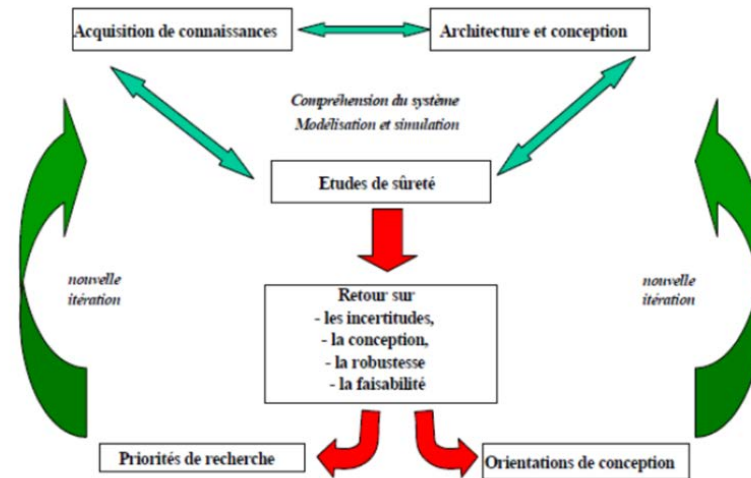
Acquisition de connaissances

Architecture et conception

Compréhension du système
Modélisation et simulation

Etudes de sûreté

nouvelle itération

nouvelle itération

Retour sur
- les incertitudes,
- la conception,
- la robustesse
- la faisabilité

Priorités de recherche

Orientations de conception